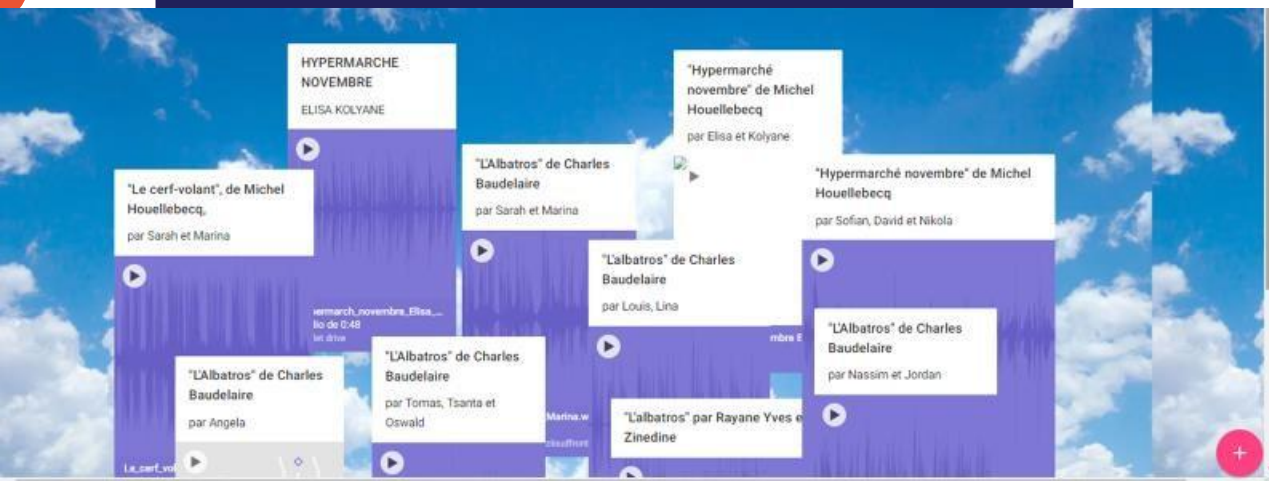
HYPERMARCHE NOVEMBRE

ELISA KOLYANE

ermarch_novembre_Elisa_...
lio de 0:48
ist drive

"Hypermarché novembre" de Michel Houellebecq

par Elisa et Kolyane

"L'Albatros" de Charles Baudelaire

par Sarah et Marina

"Le cerf-volant", de Michel Houellebecq,

par Sarah et Marina

Le_cerf_vol

"Hypermarché novembre" de Michel Houellebecq

par Sofian, David et Nikola

"L'albatros" de Charles Baudelaire

par Louis, Lina

mbre E

"L'Albatros" de Charles Baudelaire

par Nassim et Jordan

"L'Albatros" de Charles Baudelaire

par Angela

"L'Albatros" de Charles Baudelaire

par Tomas, Tsanta et Oswald

Marina.w

"L'albatros" par Rayane Yves e Zinedine

+